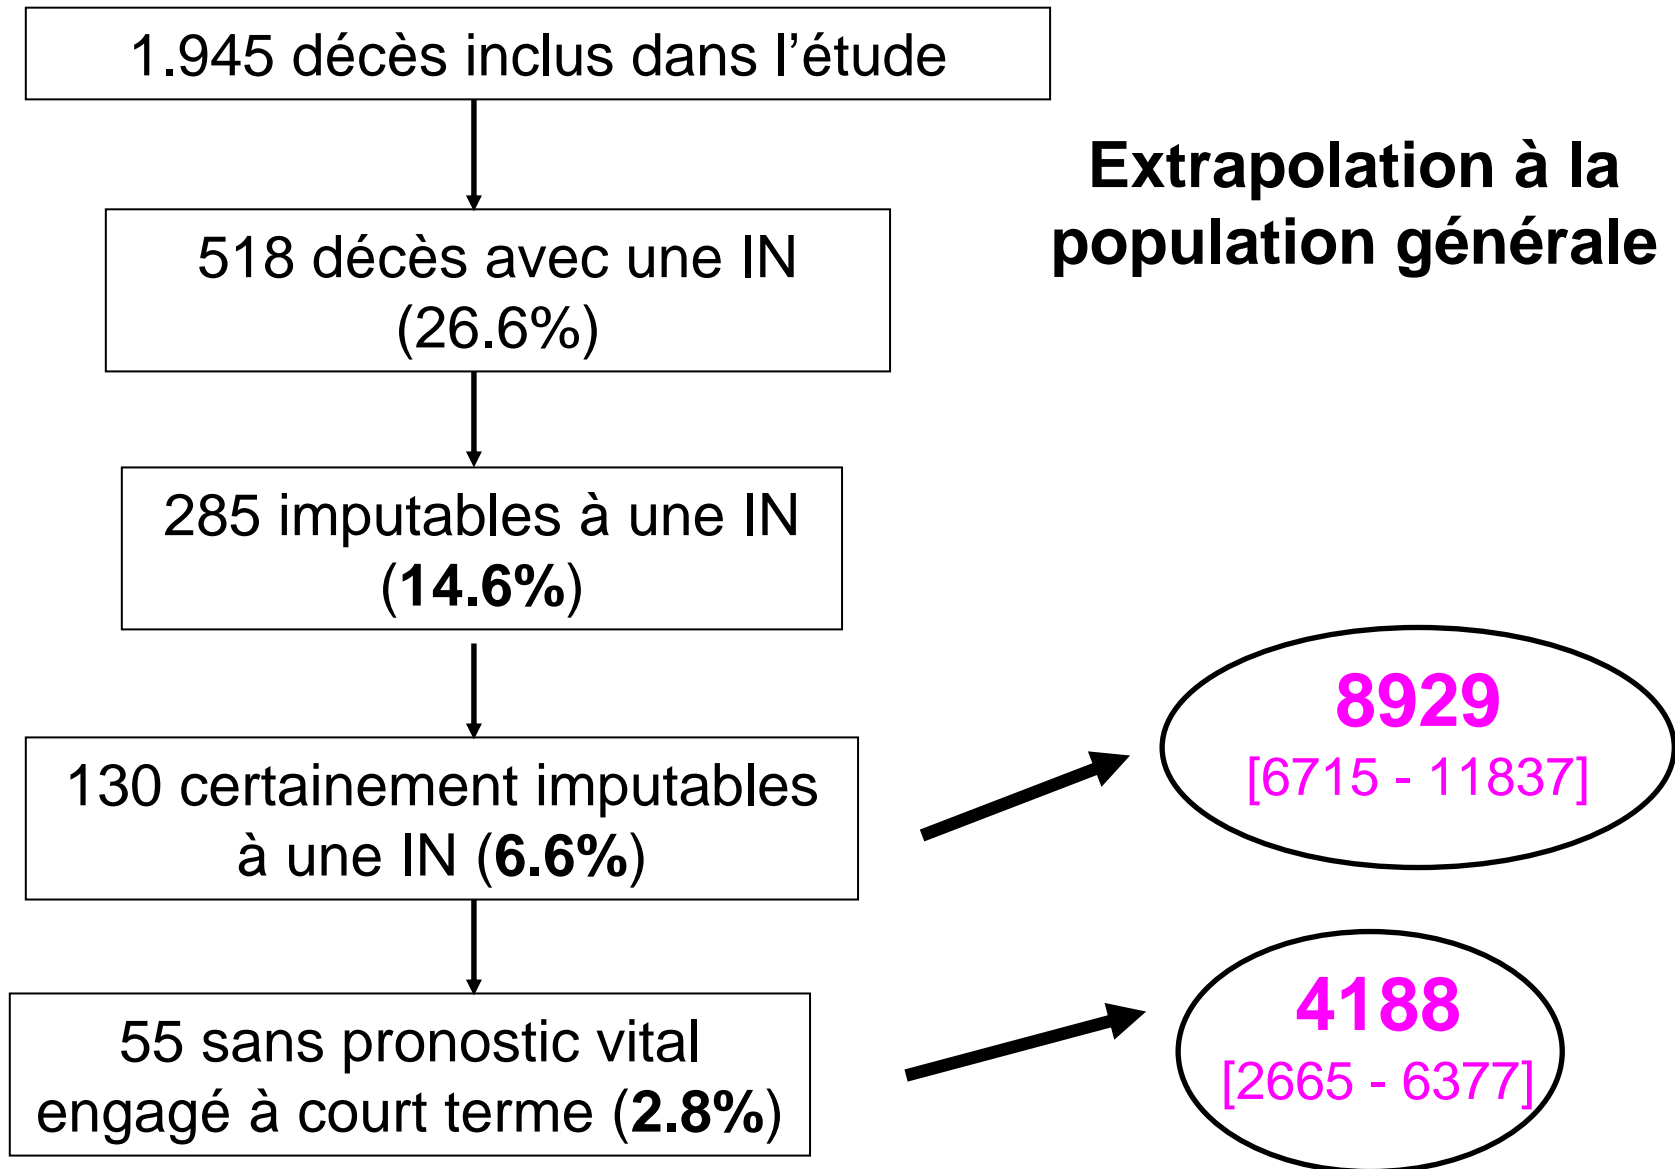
1.945 décès inclus dans l’étude

518 décès avec une IN (26.6%)

285 imputables à une IN (**14.6%**)

130 certainement imputables à une IN (**6.6%**)

55 sans pronostic vital engagé à court terme (**2.8%**)

**Extrapolation à la population générale**

**8929**
[6715 - 11837]

**4188**
[2665 - 6377]